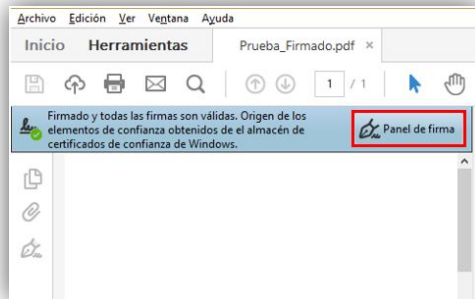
Archivo Edición Ver Ventana Ayuda

Inicio Herramientas Prueba_Firmado.pdf ×

1 / 1

Firmado y todas las firmas son válidas. Origen de los elementos de confianza obtenidos de el almacén de certificados de confianza de Windows.

Panel de firma